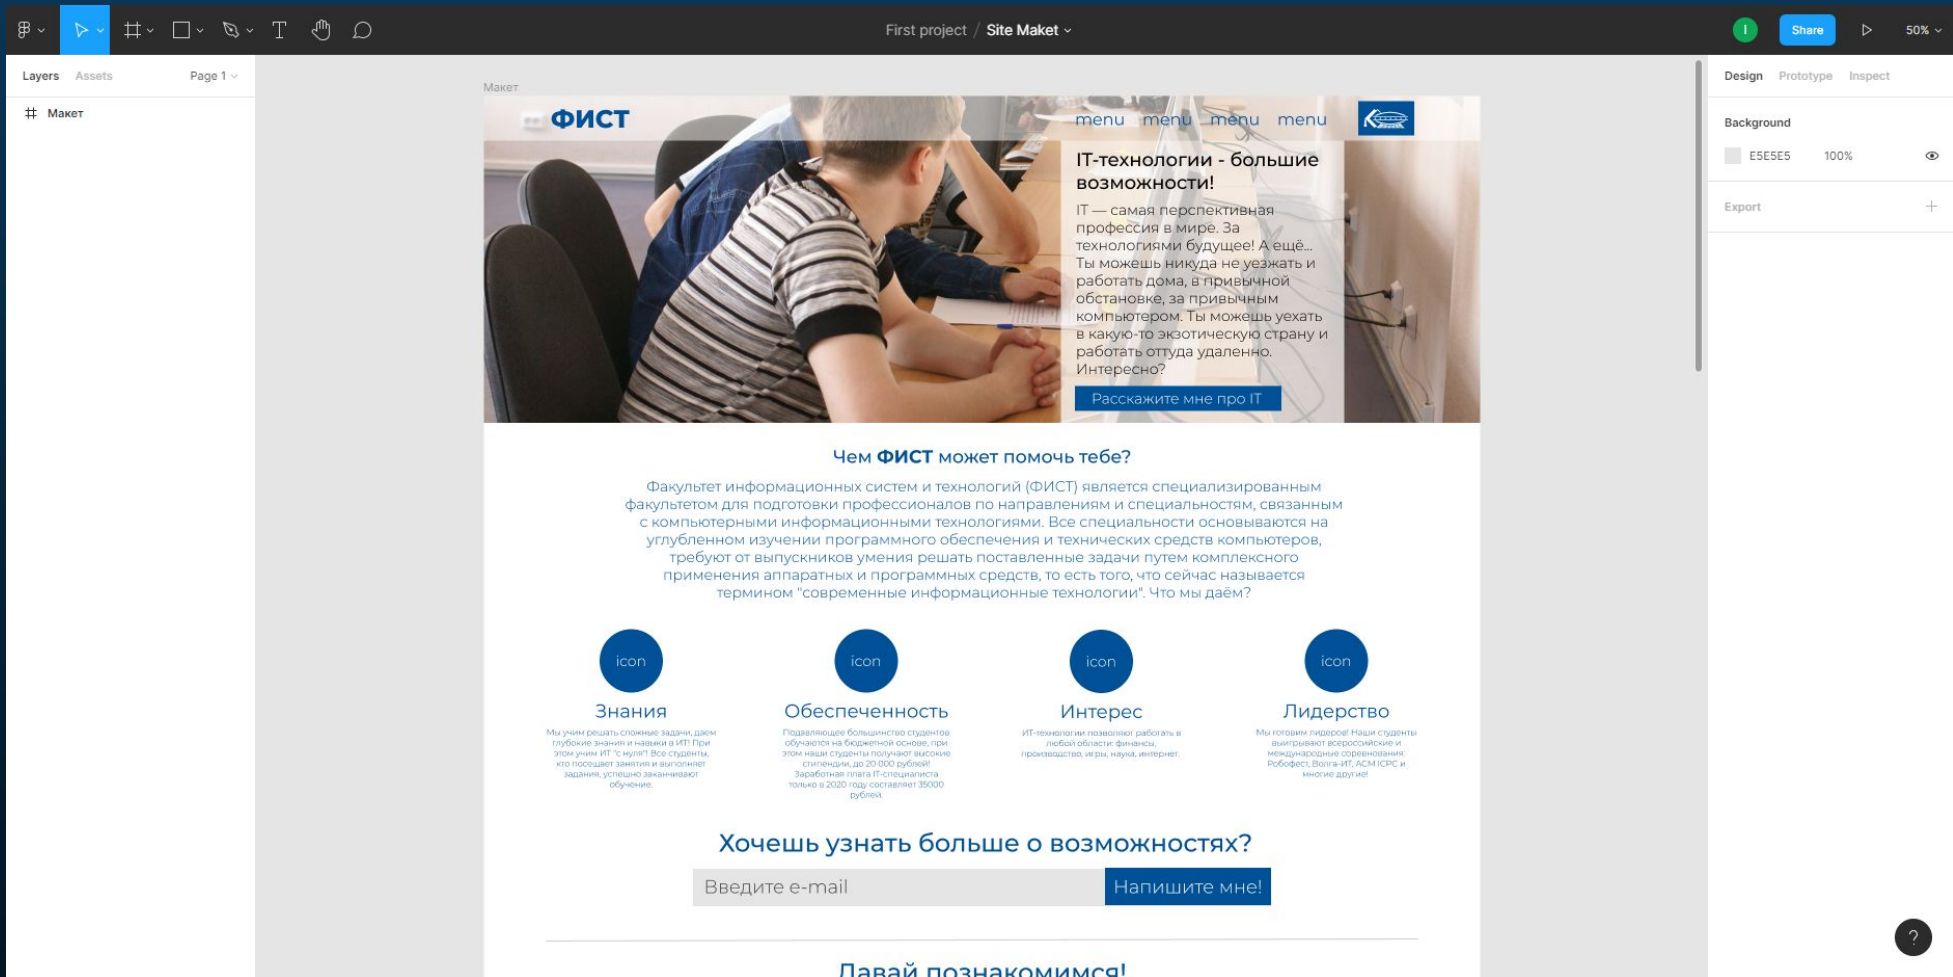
First project / Site Maket

I Share 50%

Layers Assets Page 1

Макет

Макет

ФИСТ

menu menu menu menu

IT-технологии - большие возможности!

IT — самая перспективная профессия в мире. За технологиями будущее! А ещё... Ты можешь никуда не уезжать и работать дома, в привычной обстановке, за привычным компьютером. Ты можешь уехать в какую-то экзотическую страну и работать оттуда удаленно. Интересно?

Расскажите мне про IT

Чем ФИСТ может помочь тебе?

Факультет информационных систем и технологий (ФИСТ) является специализированным факультетом для подготовки профессионалов по направлениям и специальностям, связанным с компьютерными информационными технологиями. Все специальности основываются на углубленном изучении программного обеспечения и технических средств компьютеров, требуют от выпускников умения решать поставленные задачи путем комплексного применения аппаратных и программных средств, то есть того, что сейчас называется термином "современные информационные технологии". Что мы даём?

icon

Знания

Мы учим решать сложные задачи, даем глубокие знания и навыки в ИТ! При этом учим ИТ "с нуля"! Все студенты, кто посещает занятия и выполняет задания, успешно заканчивают обучение.

icon

Обеспеченность

Подавляющее большинство студентов обучаются на бюджетной основе, при этом наши студенты получают высокие стипендии, до 20 000 рублей! Заработная плата IT-специалиста только в 2020 году составляет 35000 рублей.

icon

Интерес

ИТ-технологии позволяют работать в любой области: финансы, производство, игры, наука, интернет.

icon

Лидерство

Мы готовим лидеров! Наши студенты выигрывают всероссийские и международные соревнования: Робофест, Волга-ИТ, ACM ICPC и многие другие!

Хочешь узнать больше о возможностях?

Введите e-mail

Напишите мне!

Давай познакомимся!

Design Prototype Inspect

Background

E5E5E5 100%

Export

?